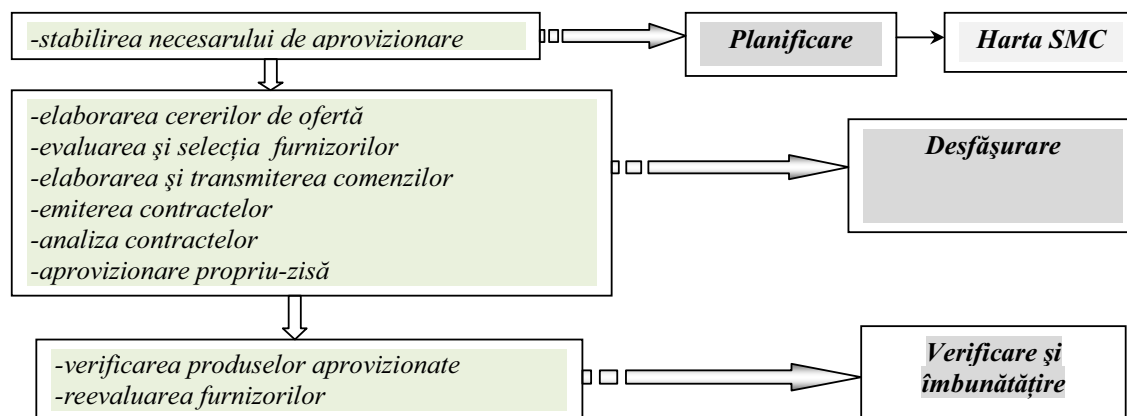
-stabilirea necesarului de aprovizionare

Planificare

Harta SMC

-elaborarea cererilor de ofertă
-evaluarea şi selecţia furnizorilor
-elaborarea şi transmiterea comenzilor
-emiterea contractelor
-analiza contractelor
-aprovizionare propriu-zisă

Desfăşurare

-verificarea produselor aprovizionate
-reevaluarea furnizorilor

Verificare şi îmbunătăţire